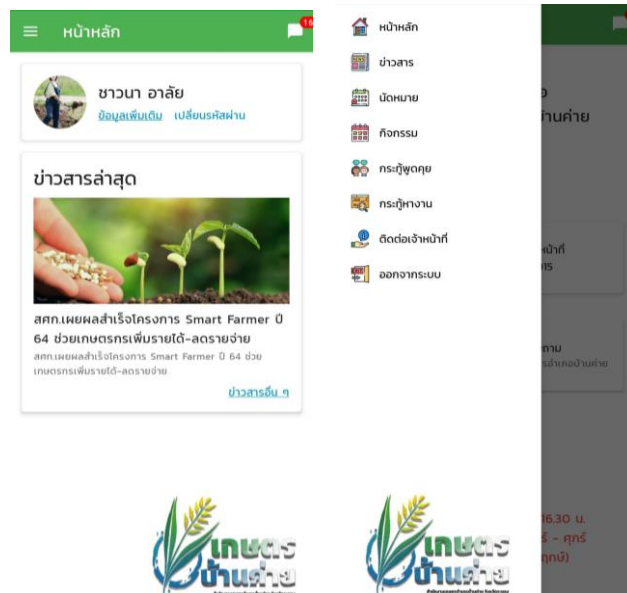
หน้าหลัก

16

ชาวนา อาลัย

ข้อมูลเพิ่มเติม เปลี่ยนรหัสผ่าน

ข่าวสารล่าสุด

สศก.เผยผลสำเร็จโครงการ Smart Farmer ปี 64 ช่วยเกษตรกรเพิ่มรายได้-ลดรายจ่าย

สศก.เผยผลสำเร็จโครงการ Smart Farmer ปี 64 ช่วยเกษตรกรเพิ่มรายได้-ลดรายจ่าย

ข่าวสารอื่น ๆ

เกษตร บ้านค่าย

หน้าหลัก

ข่าวสาร

นัดหมาย

กิจกรรม

กระทู้พูดคุย

กระทู้หางาน

ติดต่อเจ้าหน้าที่

ออกจากระบบ

เกษตร บ้านค่าย

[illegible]บ้านค่าย

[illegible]น้าที่
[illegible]การ

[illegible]ถาม
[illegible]อำเภอบ้านค่าย

16.30 น.
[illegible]ร์ - ศุกร์
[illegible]ฤกษ์)